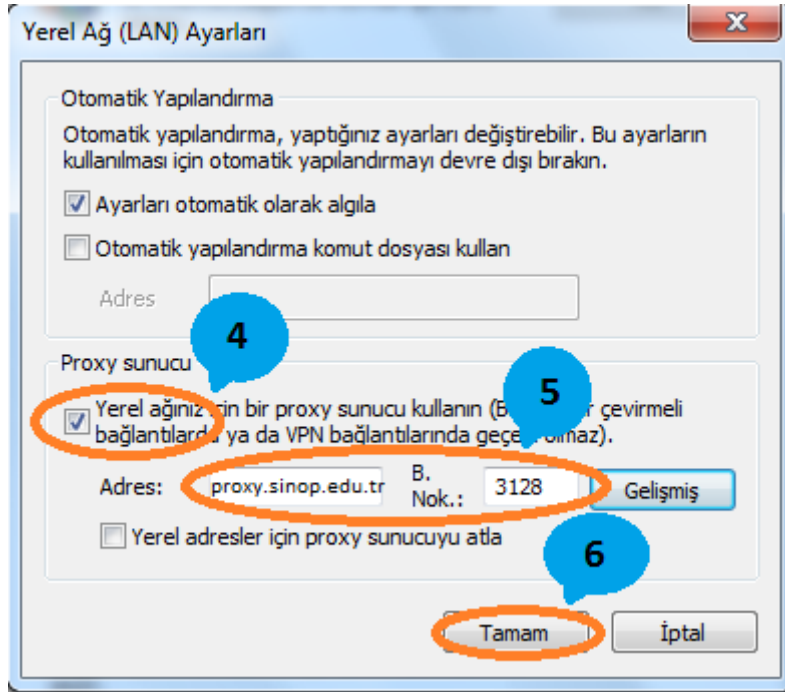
Yerel Ağ (LAN) Ayarları

Otomatik Yapılandırma

Otomatik yapılandırma, yaptığınız ayarları değiştirebilir. Bu ayarların kullanılması için otomatik yapılandırmayı devre dışı bırakın.

Ayarları otomatik olarak algıla

Otomatik yapılandırma komut dosyası kullan

Adres

4

Proxy sunucu

5

Yerel ağınız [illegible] bir proxy sunucu kullanın (B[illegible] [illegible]r çevirmeli bağlantılard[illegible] ya da VPN bağlantılarında geçe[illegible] olmaz).

Adres: proxy.sinop.edu.tr B. Nok.: 3128 Gelişmiş

Yerel adresler için proxy sunucuyu atla

6

Tamam İptal